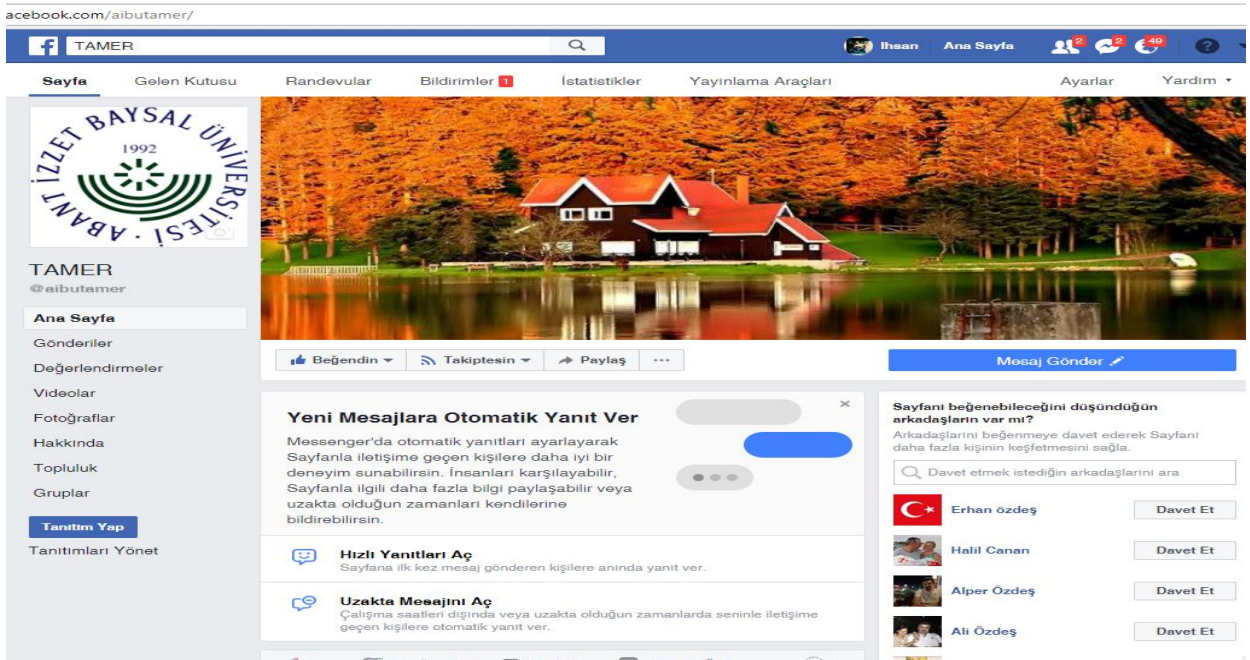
acebook.com/aibutamer/

TAMER

Ihsan Ana Sayfa 2 2 49

Sayfa Gelen Kutusu Randevular Bildirimler 1 İstatistikler Yayınlama Araçları Ayarlar Yardım

ABANT İZZET BAYSAL ÜNİVERSİTESİ 1992

TAMER
@aibutamer

Ana Sayfa
Gönderiler
Değerlendirmeler
Videolar
Fotoğraflar
Hakkında
Topluluk
Gruplar

Tanıtım Yap
Tanıtımları Yönet

Beğendin Takiptesin Paylaş ···

Mesaj Gönder

Yeni Mesajlara Otomatik Yanıt Ver

Messenger'da otomatik yanıtları ayarlayarak Sayfanla iletişime geçen kişilere daha iyi bir deneyim sunabilirsin. İnsanları karşılayabilir, Sayfanla ilgili daha fazla bilgi paylaşabilir veya uzakta olduğun zamanları kendilerine bildirebilirsin.

Hızlı Yanıtları Aç
Sayfana ilk kez mesaj gönderen kişilere anında yanıt ver.

Uzakta Mesajını Aç
Çalışma saatleri dışında veya uzakta olduğun zamanlarda seninle iletişime geçen kişilere otomatik yanıt ver.

Sayfanı beğenebileceğini düşündüğün arkadaşların var mı?
Arkadaşlarını beğenmeye davet ederek Sayfanı daha fazla kişinin keşfetmesini sağla.

Davet etmek istediğin arkadaşlarını ara

Erhan özdeş Davet Et
Halil Canan Davet Et
Alper Özdeş Davet Et
Ali Özdeş Davet Et